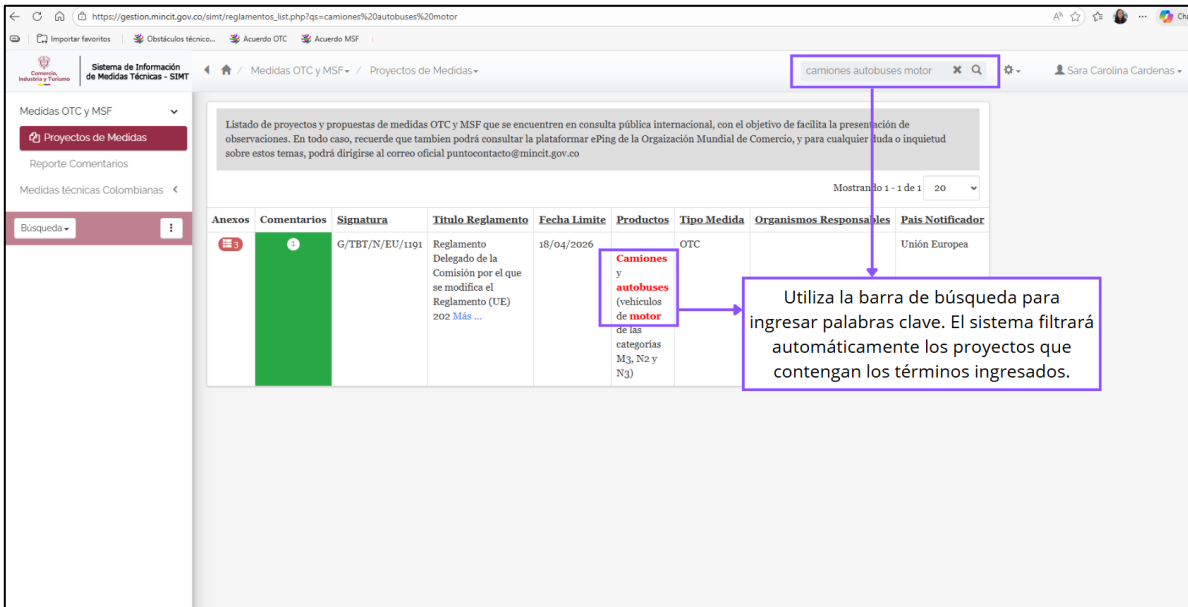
https://gestion.mincit.gov.co/simt/reglamentos_list.php?qs=camiones%20autobuses%20motor

Importar favoritos | Obstáculos técnico... | Acuerdo OTC | Acuerdo MSF

Comercio, Industria y Turismo | Sistema de Información de Medidas Técnicas - SIMT

Medidas OTC y MSF / Proyectos de Medidas

camiones autobuses motor

Sara Carolina Cardenas

Medidas OTC y MSF
Proyectos de Medidas
Reporte Comentarios
Medidas técnicas Colombianas

Búsqueda

Listado de proyectos y propuestas de medidas OTC y MSF que se encuentren en consulta pública internacional, con el objetivo de facilita la presentación de observaciones. En todo caso, recuerde que tambien podrá consultar la plataformar ePing de la Orgaización Mundial de Comercio, y para cualquier duda o inquietud sobre estos temas, podrá dirigirse al correo oficial puntocontacto@mincit.gov.co

Mostrando 1 - 1 de 1 | 20

| Anexos | Comentarios | Signatura | Titulo Reglamento | Fecha Limite | Productos | Tipo Medida | Organismos Responsables | Pais Notificador |
|---|---|---|---|---|---|---|---|---|
| 3 | | G/TBT/N/EU/1191 | Reglamento Delegado de la Comisión por el que se modifica el Reglamento (UE) 202 Más ... | 18/04/2026 | Camiones y autobuses (vehículos de motor de las categorías M3, N2 y N3) | OTC | | Unión Europea |

Utiliza la barra de búsqueda para ingresar palabras clave. El sistema filtrará automáticamente los proyectos que contengan los términos ingresados.